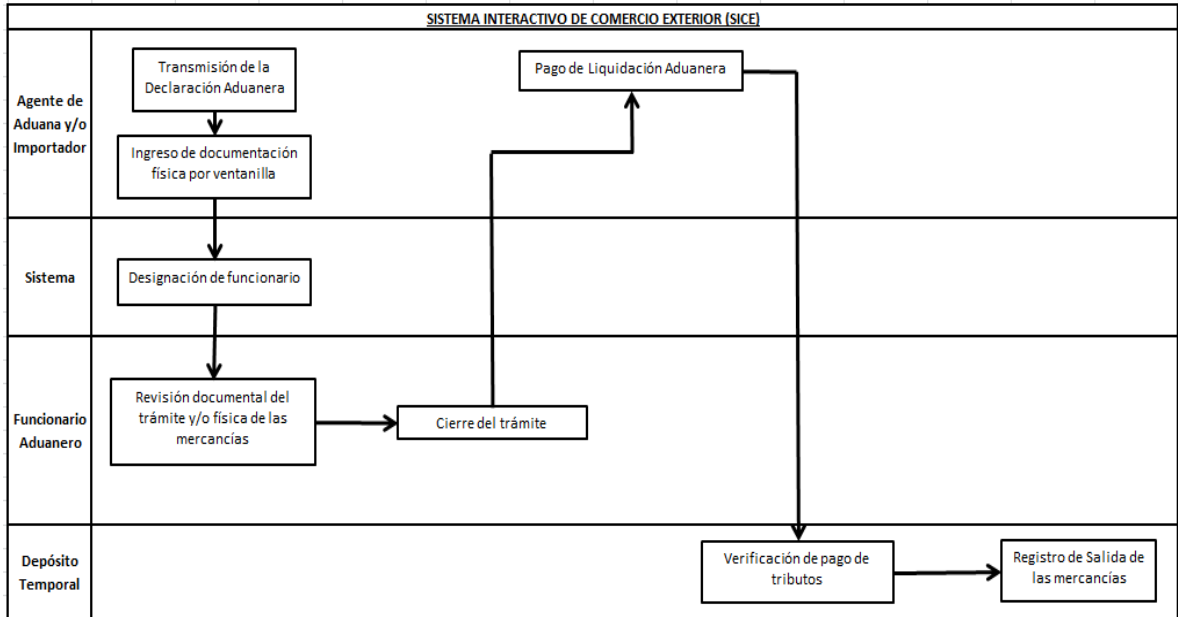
SISTEMA INTERACTIVO DE COMERCIO EXTERIOR (SICE)

Agente de Aduana y/o Importador

Transmisión de la Declaración Aduanera

Ingreso de documentación física por ventanilla

Pago de Liquidación Aduanera

Sistema

Designación de funcionario

Funcionario Aduanero

Revisión documental del trámite y/o física de las mercancías

Cierre del trámite

Depósito Temporal

Verificación de pago de tributos

Registro de Salida de las mercancías